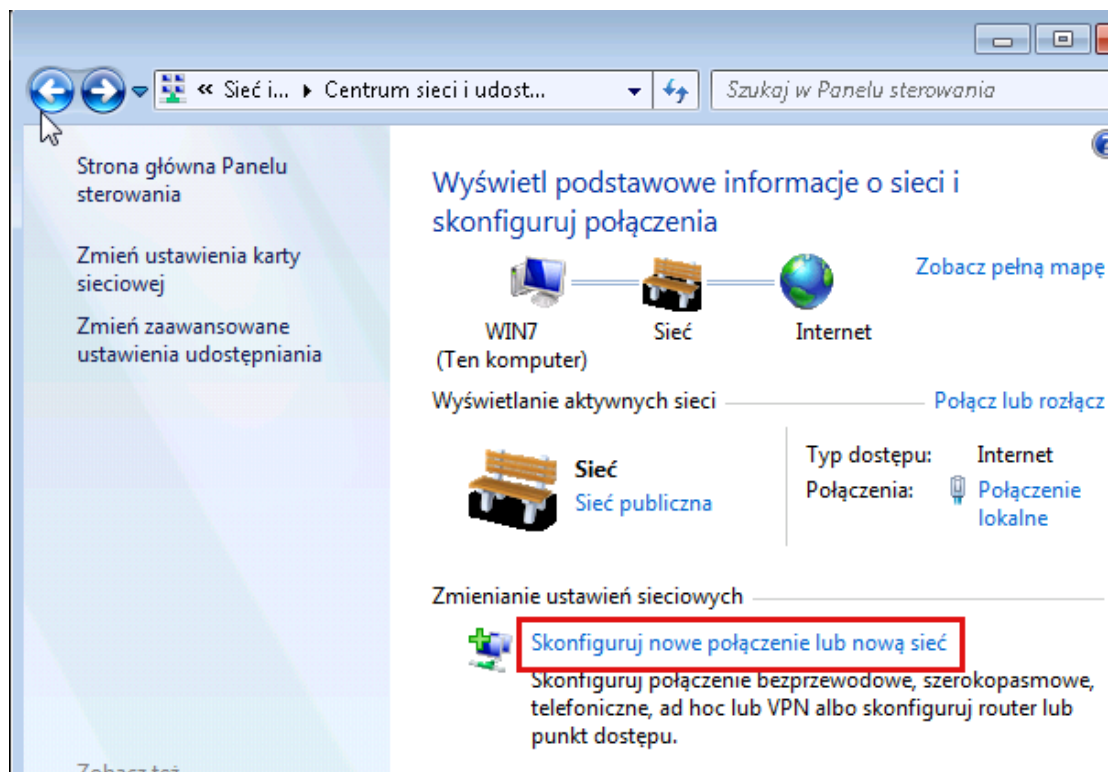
« Sieć i... ▸ Centrum sieci i udost... ▾

Szukaj w Panelu sterowania

Strona główna Panelu sterowania

Zmień ustawienia karty sieciowej

Zmień zaawansowane ustawienia udostępniania

Wyświetl podstawowe informacje o sieci i skonfiguruj połączenia

Zobacz pełną mapę

WIN7
(Ten komputer)

Sieć

Internet

Wyświetlanie aktywnych sieci

Połącz lub rozłącz

Sieć
Sieć publiczna

Typ dostępu: Internet
Połączenia: Połączenie lokalne

Zmienianie ustawień sieciowych

Skonfiguruj nowe połączenie lub nową sieć

Skonfiguruj połączenie bezprzewodowe, szerokopasmowe, telefoniczne, ad hoc lub VPN albo skonfiguruj router lub punkt dostępu.

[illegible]